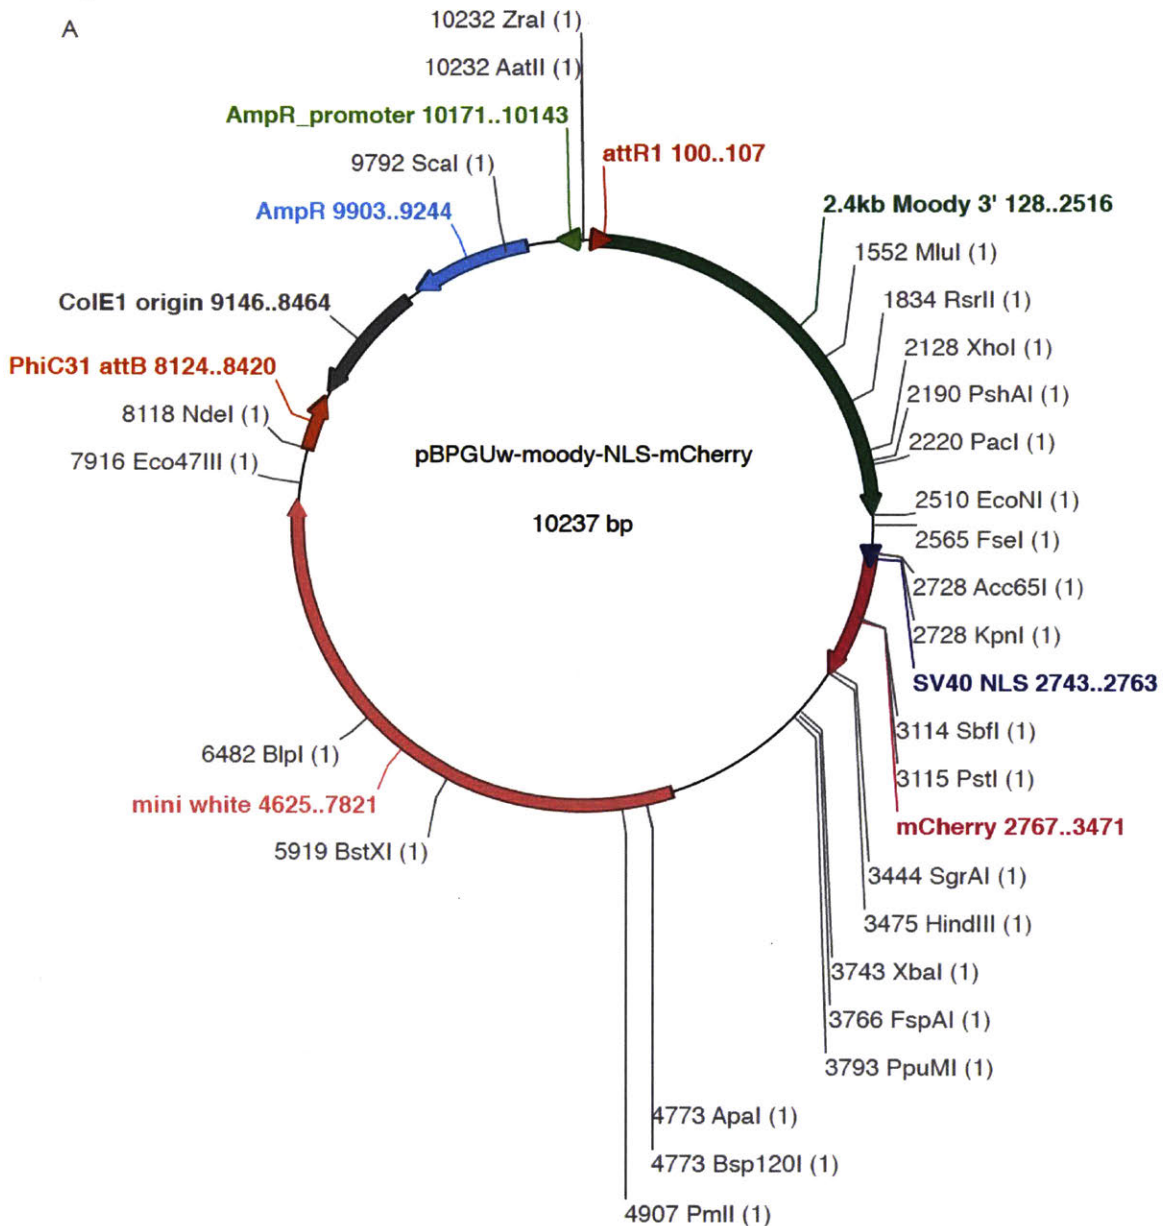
A

10232 ZraI (1)

10232 AatII (1)

AmpR_promoter 10171..10143

attR1 100..107

9792 ScaI (1)

2.4kb Moody 3' 128..2516

AmpR 9903..9244

1552 MluI (1)

ColE1 origin 9146..8464

1834 RsrII (1)

2128 XhoI (1)

PhiC31 attB 8124..8420

2190 PshAI (1)

8118 NdeI (1)

2220 PacI (1)

7916 Eco47III (1)

pBPGUw-moody-NLS-mCherry

10237 bp

2510 EcoNI (1)

2565 FseI (1)

2728 Acc65I (1)

2728 KpnI (1)

SV40 NLS 2743..2763

3114 SbfI (1)

6482 BlpI (1)

3115 PstI (1)

mini white 4625..7821

mCherry 2767..3471

5919 BstXI (1)

3444 SgrAI (1)

3475 HindIII (1)

3743 XbaI (1)

3766 FspAI (1)

3793 PpuMI (1)

4773 ApaI (1)

4773 Bsp120I (1)

4907 PmlI (1)